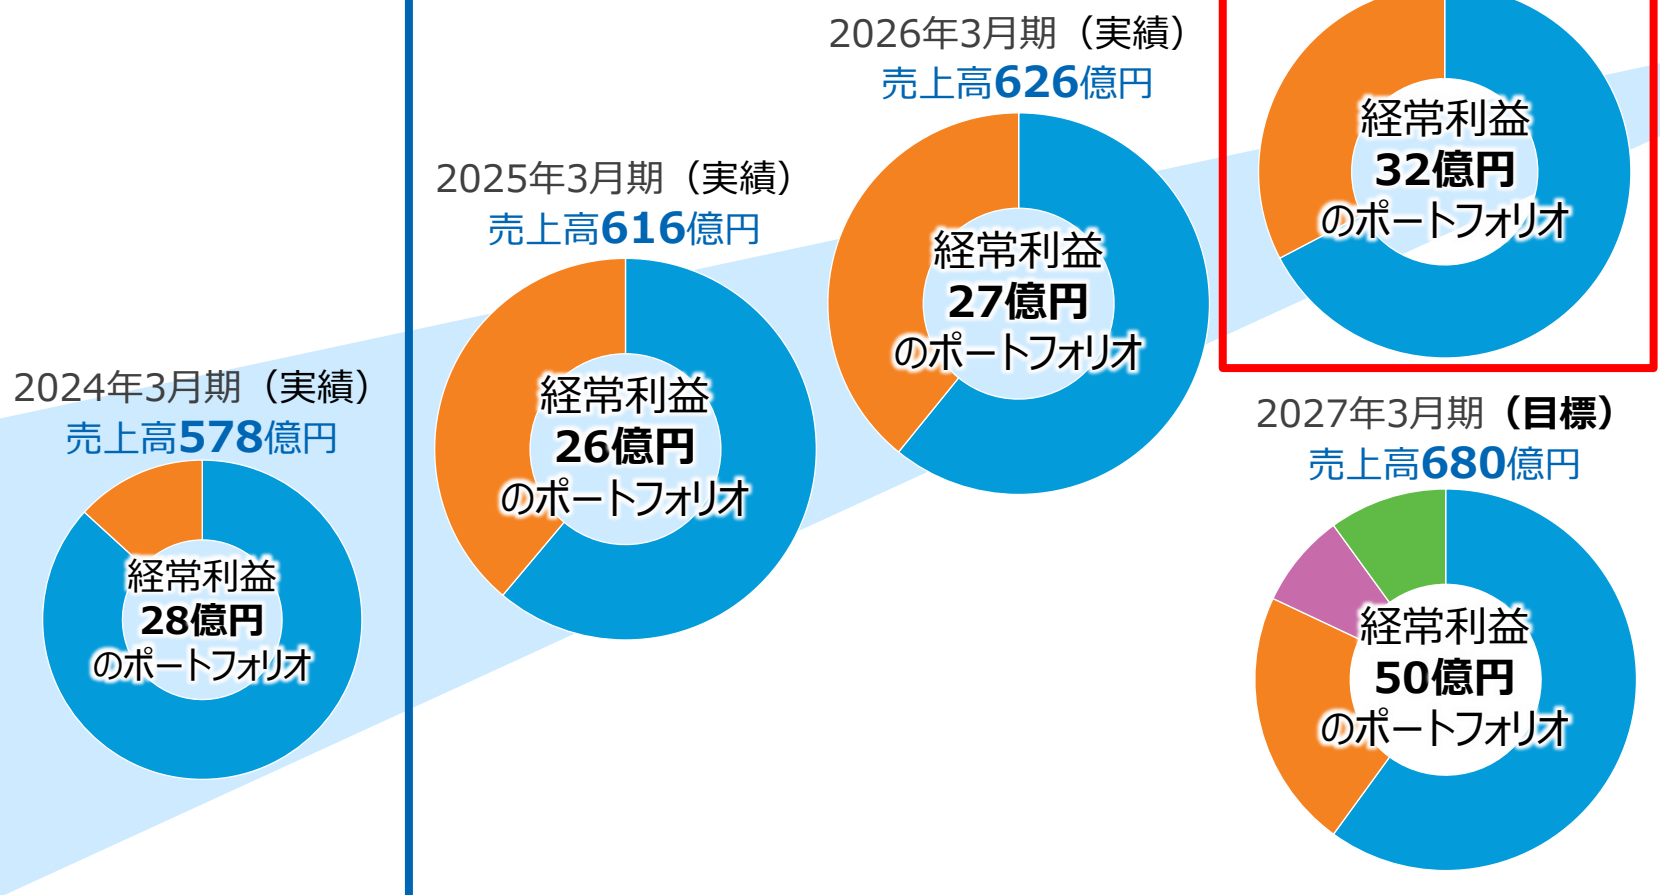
2024年3月期（実績）
売上高578億円

経常利益
28億円
のポートフォリオ

2025年3月期（実績）
売上高616億円

経常利益
26億円
のポートフォリオ

2026年3月期（実績）
売上高626億円

経常利益
27億円
のポートフォリオ

経常利益
32億円
のポートフォリオ

2027年3月期（目標）
売上高680億円

経常利益
50億円
のポートフォリオ